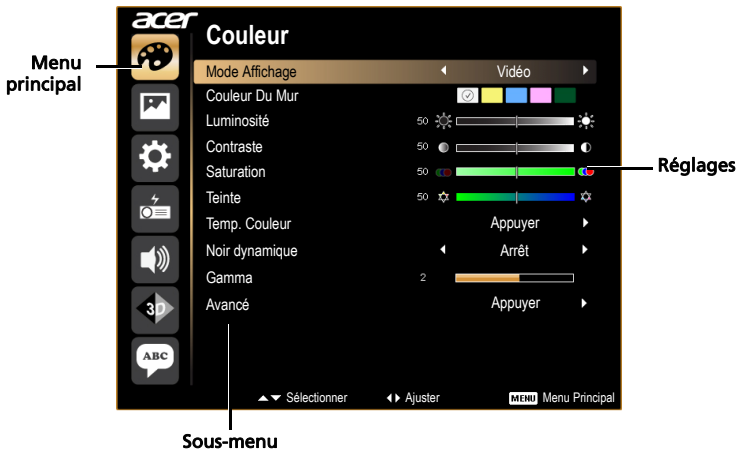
Menu principal

acer

Couleur

Mode Affichage ◂ Vidéo ▸

Couleur Du Mur

Luminosité 50

Contraste 50

Saturation 50

Teinte 50

Temp. Couleur Appuyer ▸

Noir dynamique ◂ Arrêt ▸

Gamma 2

Avancé Appuyer ▸

3D

ABC

Réglages

▲▼ Sélectionner ◂▸ Ajuster MENU Menu Principal

Sous-menu